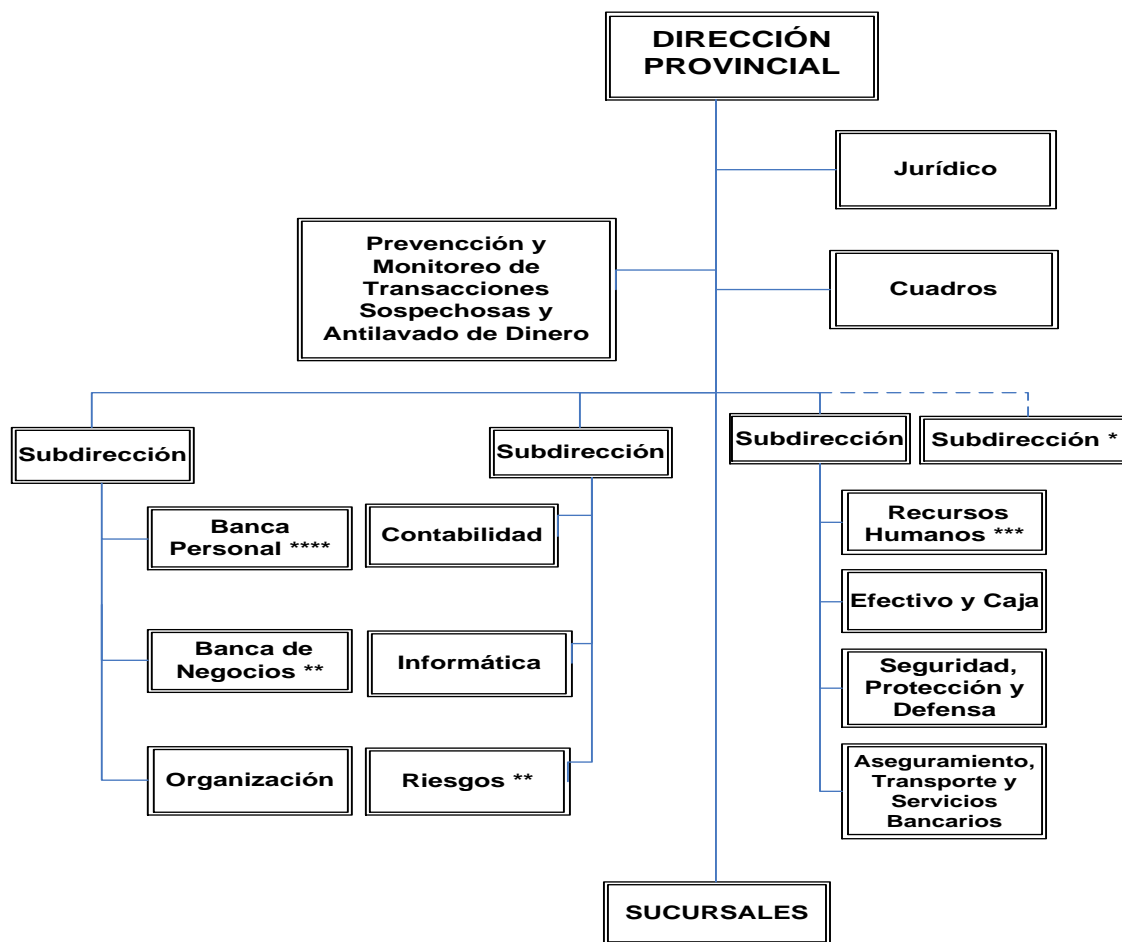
DIRECCIÓN PROVINCIAL

Jurídico

Prevencción y Monitoreo de Transacciones Sospechosas y Antilavado de Dinero

Cuadros

Subdirección

Banca Personal ****

Banca de Negocios **

Organización

Subdirección

Contabilidad

Informática

Riesgos **

Subdirección

Recursos Humanos ***

Efectivo y Caja

Seguridad, Protección y Defensa

Aseguramiento, Transporte y Servicios Bancarios

Subdirección *

SUCURSALES